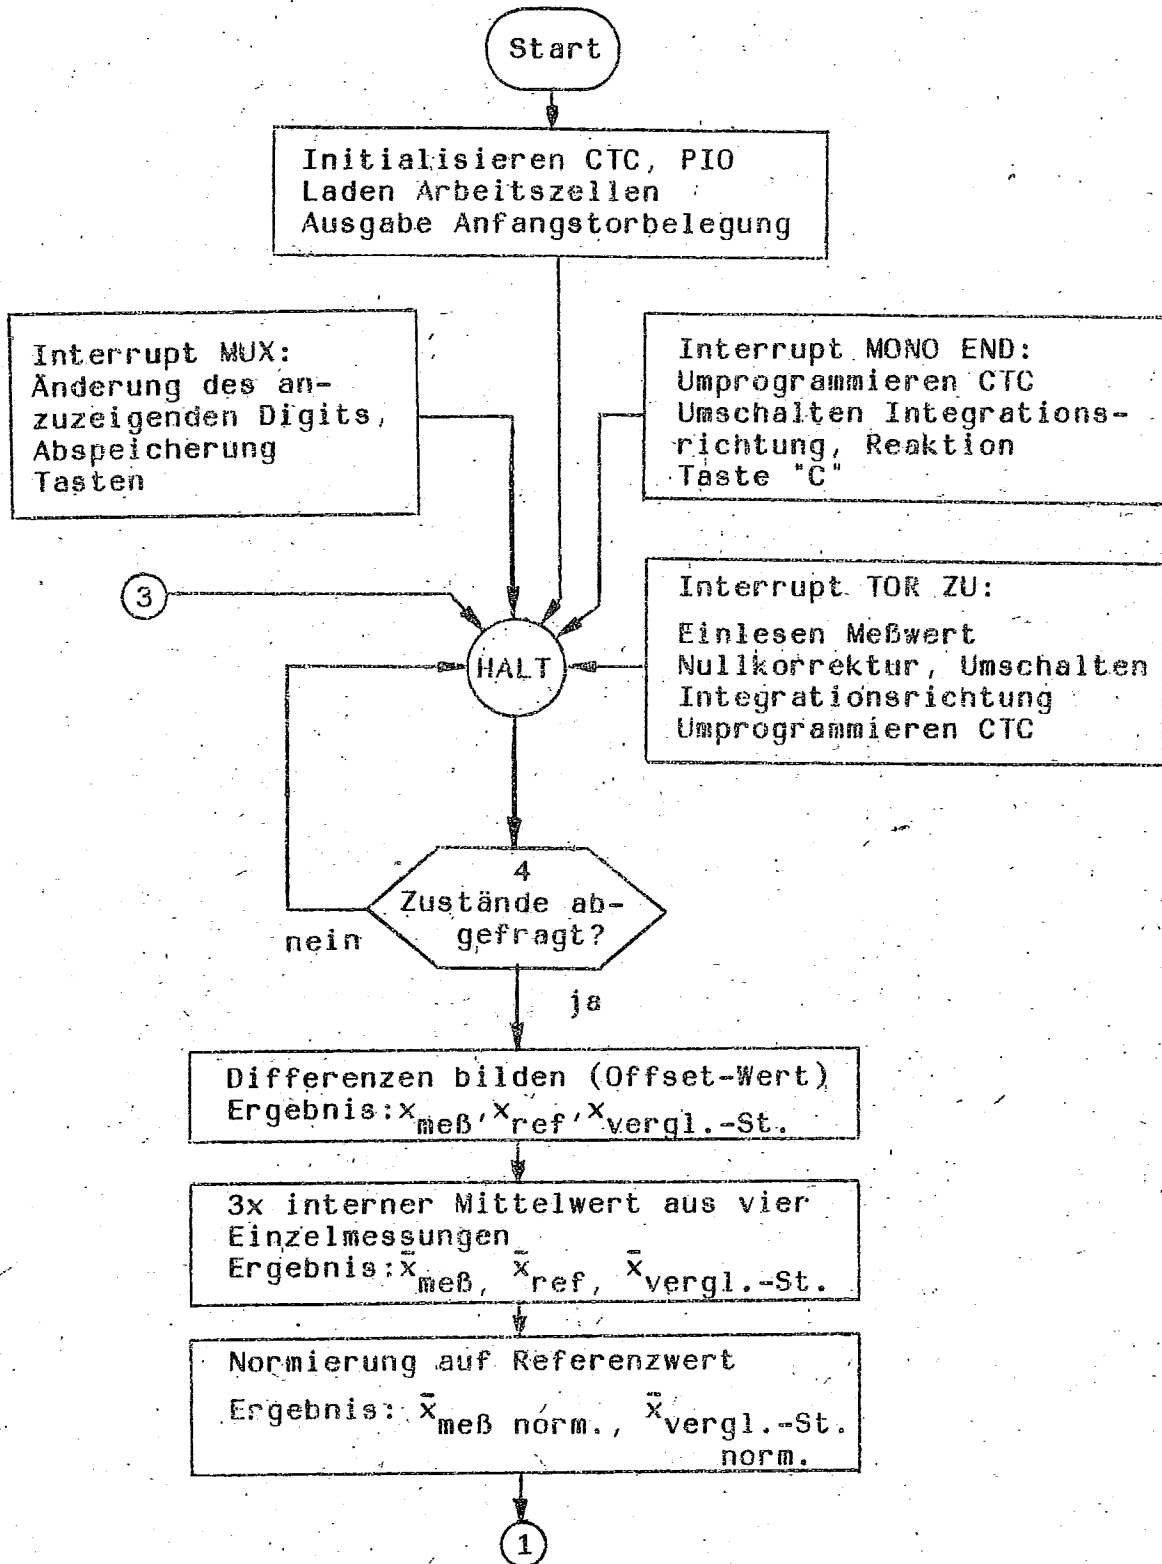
Start

Initialisieren CTC, PIO
Laden Arbeitszellen
Ausgabe Anfangstorbelegung

Interrupt MUX:
Änderung des anzuzeigenden Digits, Abspeicherung Tasten

Interrupt MONO END:
Umprogrammieren CTC
Umschalten Integrationsrichtung, Reaktion Taste "C"

3

Interrupt TOR ZU:
Einlesen Meßwert
Nullkorrektur, Umschalten Integrationsrichtung
Umprogrammieren CTC

HALT

4 Zustände abgefragt?

nein

ja

Differenzen bilden (Offset-Wert)
Ergebnis: $x_{meß}$, $x_{ref}$, $x_{vergl.-St.}$

3x interner Mittelwert aus vier Einzelmessungen
Ergebnis: $\bar{x}_{meß}$, $\bar{x}_{ref}$, $\bar{x}_{vergl.-St.}$

Normierung auf Referenzwert
Ergebnis: $\bar{x}_{meß\ norm.}$, $\bar{x}_{vergl.-St.\ norm.}$

1